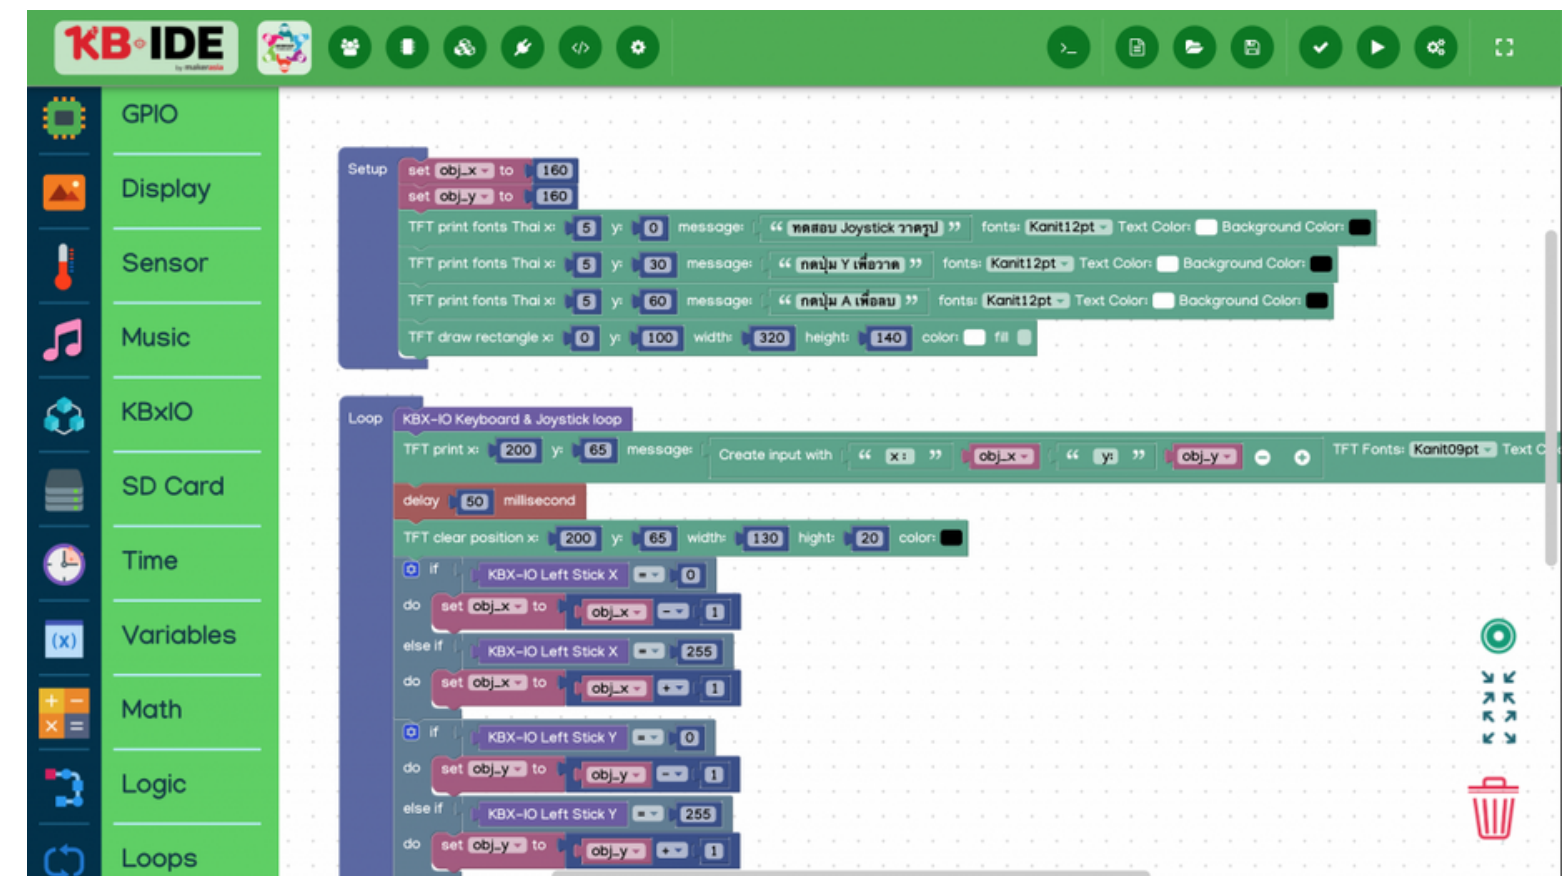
KB-IDE by makerasia

GPIO
Display
Sensor
Music
KBxIO
SD Card
Time
Variables
Math
Logic
Loops

Setup
set obj_x to 160
set obj_y to 160
TFT print fonts Thai x: 5 y: 0 message: “ ทดสอบ Joystick วาดรูป ” fonts: Kanit12pt Text Color: Background Color:
TFT print fonts Thai x: 5 y: 30 message: “ กดปุ่ม Y เพื่อวาด ” fonts: Kanit12pt Text Color: Background Color:
TFT print fonts Thai x: 5 y: 60 message: “ กดปุ่ม A เพื่อลบ ” fonts: Kanit12pt Text Color: Background Color:
TFT draw rectangle x: 0 y: 100 width: 320 height: 140 color: fill

Loop
KBX-IO Keyboard & Joystick loop
TFT print x: 200 y: 65 message: Create input with “ x: ” obj_x “ y: ” obj_y TFT Fonts: Kanit09pt Text C
delay 50 millisecond
TFT clear position x: 200 y: 65 width: 130 hight: 20 color:
if KBX-IO Left Stick X = 0
do set obj_x to obj_x - 1
else if KBX-IO Left Stick X = 255
do set obj_x to obj_x + 1
if KBX-IO Left Stick Y = 0
do set obj_y to obj_y - 1
else if KBX-IO Left Stick Y = 255
do set obj_y to obj_y + 1